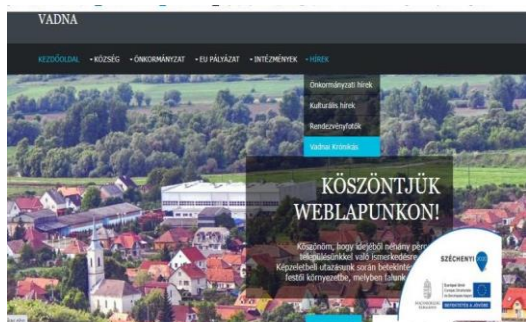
VADNA

KEZDŐOLDAL • KÖZSÉG • ÖNKORMÁNYZAT • EU PÁLYÁZAT • INTÉZMÉNYEK • HÍREK

Önkormányzati hírek
Kulturális hírek
Rendezvényfotók
Vadnai Krónikás

KÖSZÖNTJÜK WEBLAPUNKON!

Köszönöm, hogy idejéből néhány percet településünkkel való ismerkedésre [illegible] Képzeletbeli utazásunk során betekint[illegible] festői környezetébe, melyben falunk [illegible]

SZÉCHENYI 2020

Európai Unió
Európai Strukturális és Beruházási Alapok

MAGYARORSZÁG KORMÁNYA

BEFEKTETÉS A JÖVŐBE